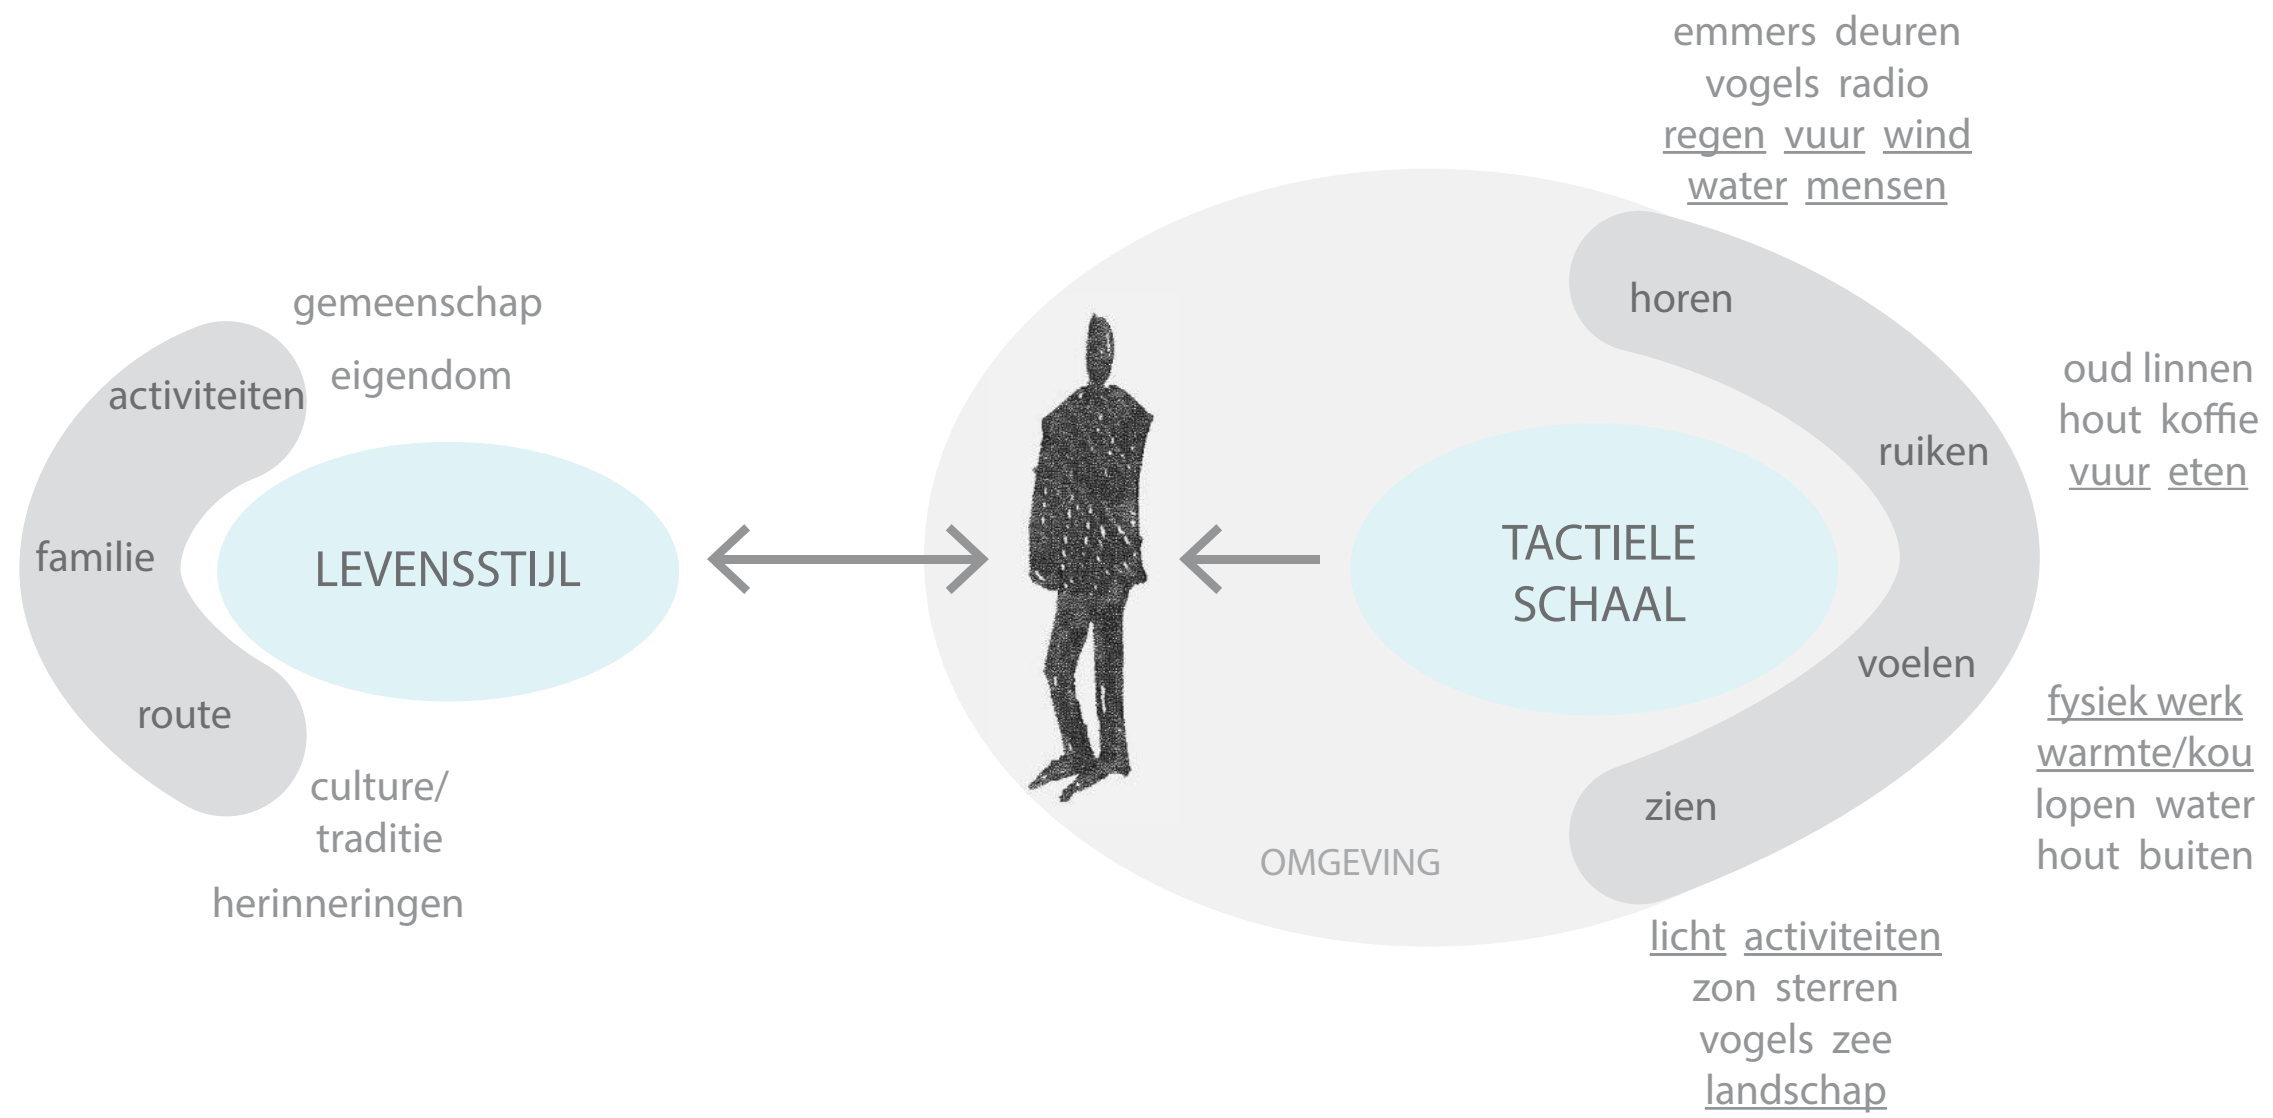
gemeenschap
eigendom
activiteiten
familie
LEVENSSTIJL
route
culture/
traditie
herinneringen

emmers deuren
vogels radio
regen vuur wind
water mensen

horen
ruiken
TACTIELE
SCHAAL
voelen
zien
OMGEVING

oud linnen
hout koffie
vuur eten

fysiek werk
warmte/kou
lopen water
hout buiten

licht activiteiten
zon sterren
vogels zee
landschap